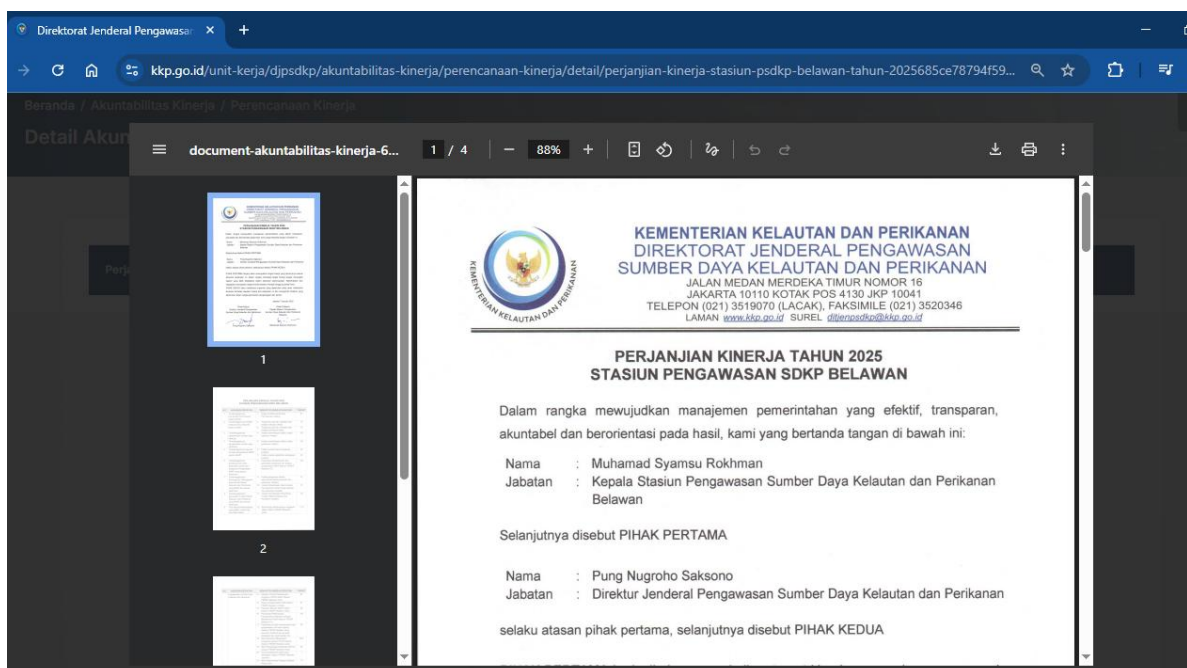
Direktorat Jenderal Pengawasa ×

kkp.go.id/unit-kerja/djpsdkp/akuntabilitas-kinerja/perencanaan-kinerja/detail/perjanjian-kinerja-stasiun-psdkp-belawan-tahun-2025685ce78794f59...

Beranda / Akuntabilitas Kinerja / Perencanaan Kinerja

Detail Akun

document-akuntabilitas-kinerja-6... 1 / 4 88%

1

2

KEMENTERIAN KELAUTAN DAN PERIKANAN

KEMENTERIAN KELAUTAN DAN PERIKANAN
DIREKTORAT JENDERAL PENGAWASAN
SUMBER DAYA KELAUTAN DAN PERIKANAN
JALAN MEDAN MERDEKA TIMUR NOMOR 16
JAKARTA 10110 KOTAK POS 4130 JKP 10041
TELEPON (021) 3519070 (LACAK), FAKSIMILE (021) 3520346
LAMAN www.kkp.go.id SUREL ditjenpsdkp@kkp.go.id

PERJANJIAN KINERJA TAHUN 2025
STASIUN PENGAWASAN SDKP BELAWAN

Dalam rangka mewujudkan manajemen pemerintahan yang efektif, transparan, akuntabel dan berorientasi pada hasil, kami yang bertanda tangan di bawah ini:

Nama : Muhamad Syamsu Rokhman
Jabatan : Kepala Stasiun Pengawasan Sumber Daya Kelautan dan Perikanan Belawan

Selanjutnya disebut PIHAK PERTAMA

Nama : Pung Nugroho Saksono
Jabatan : Direktur Jenderal Pengawasan Sumber Daya Kelautan dan Perikanan

selaku atasan pihak pertama, selanjutnya disebut PIHAK KEDUA